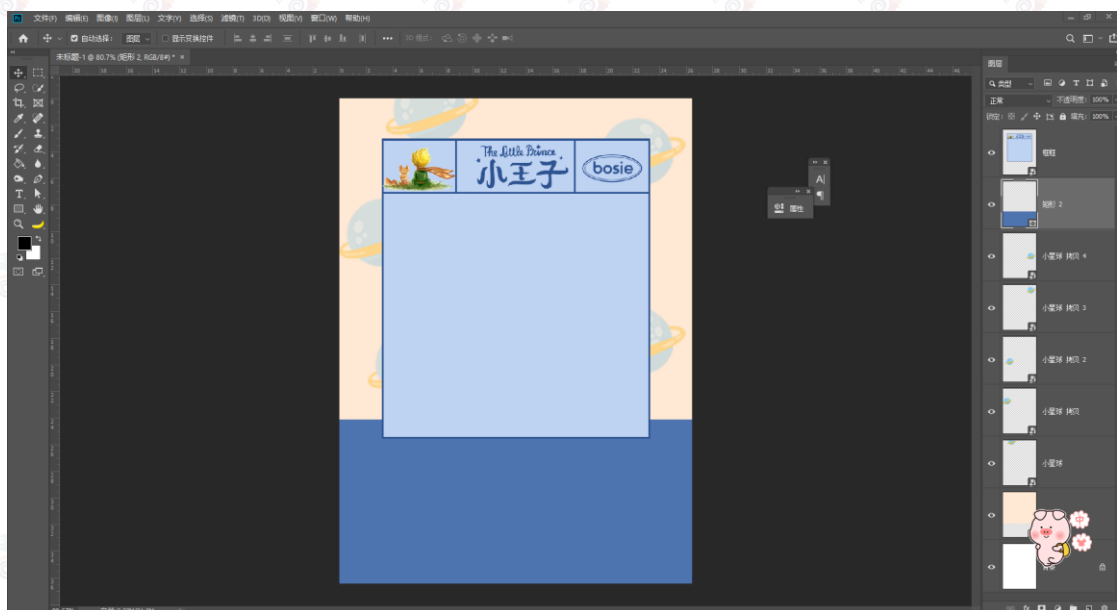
文件(F) 编辑(E) 图像(I) 图层(L) 文字(Y) 选择(S) 滤镜(T) 3D(D) 视图(V) 窗口(W) 帮助(H)

自动选择: 图层 显示变换控件

未标题-1 @ 80.7% (矩形 2, RGB/8#) * ×

The Little Prince
小王子
bosie

属性

图层
类型
正常 不透明度: 100%
锁定: 填充: 100%

组8
矩形 2
小星球 拷贝 4
小星球 拷贝 3
小星球 拷贝 2
小星球 拷贝
小星球
背景